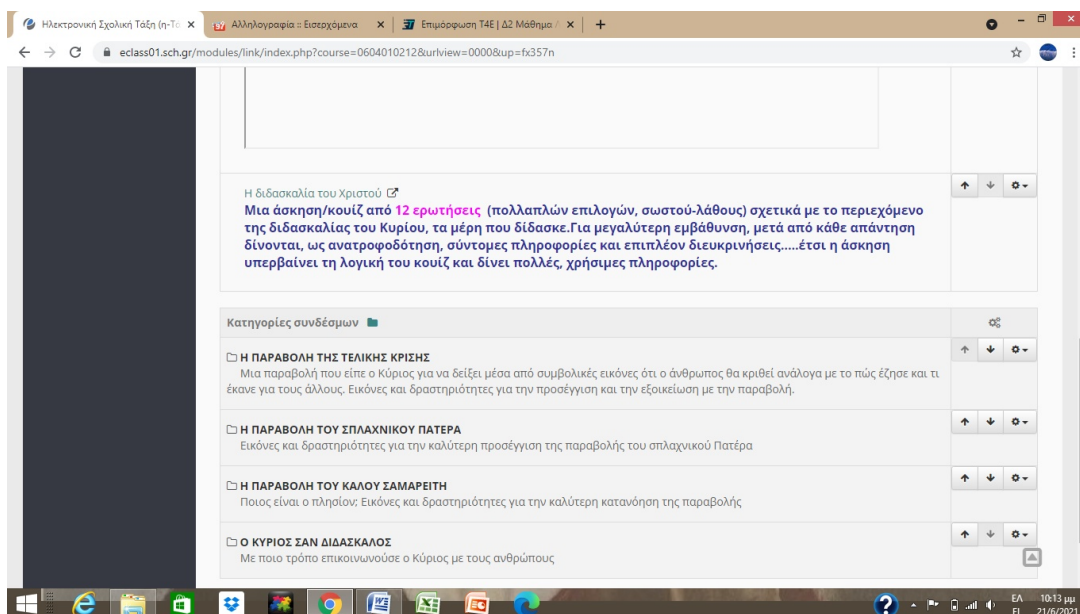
Ηλεκτρονική Σχολική Τάξη (η-Τά | Αλληλογραφία :: Εισερχόμενα | Επιμόρφωση Τ4Ε | Δ2 Μάθημα | +

eclass01.sch.gr/modules/link/index.php?course=0604010212&urlview=0000&up=fx357n

Η διδασκαλία του Χριστού

Μια άσκηση/κουίζ από 12 ερωτήσεις (πολλαπλών επιλογών, σωστού-λάθους) σχετικά με το περιεχόμενο της διδασκαλίας του Κυρίου, τα μέρη που δίδασκε.Για μεγαλύτερη εμβάθυνση, μετά από κάθε απάντηση δίνονται, ως ανατροφοδότηση, σύντομες πληροφορίες και επιπλέον διευκρινήσεις.....έτσι η άσκηση υπερβαίνει τη λογική του κουίζ και δίνει πολλές, χρήσιμες πληροφορίες.

Κατηγορίες συνδέσμων

Η ΠΑΡΑΒΟΛΗ ΤΗΣ ΤΕΛΙΚΗΣ ΚΡΙΣΗΣ
Μια παραβολή που είπε ο Κύριος για να δείξει μέσα από συμβολικές εικόνες ότι ο άνθρωπος θα κριθεί ανάλογα με το πώς έζησε και τι έκανε για τους άλλους. Εικόνες και δραστηριότητες για την προσέγγιση και την εξοικείωση με την παραβολή.

Η ΠΑΡΑΒΟΛΗ ΤΟΥ ΣΠΛΑΧΝΙΚΟΥ ΠΑΤΕΡΑ
Εικόνες και δραστηριότητες για την καλύτερη προσέγγιση της παραβολής του σπλαχνικού Πατέρα

Η ΠΑΡΑΒΟΛΗ ΤΟΥ ΚΑΛΟΥ ΣΑΜΑΡΕΙΤΗ
Ποιος είναι ο πλησίον; Εικόνες και δραστηριότητες για την καλύτερη κατανόηση της παραβολής

Ο ΚΥΡΙΟΣ ΣΑΝ ΔΙΔΑΣΚΑΛΟΣ
Με ποιο τρόπο επικοινωνούσε ο Κύριος με τους ανθρώπους

ΕΛ 10:13 μμ
21/6/2021